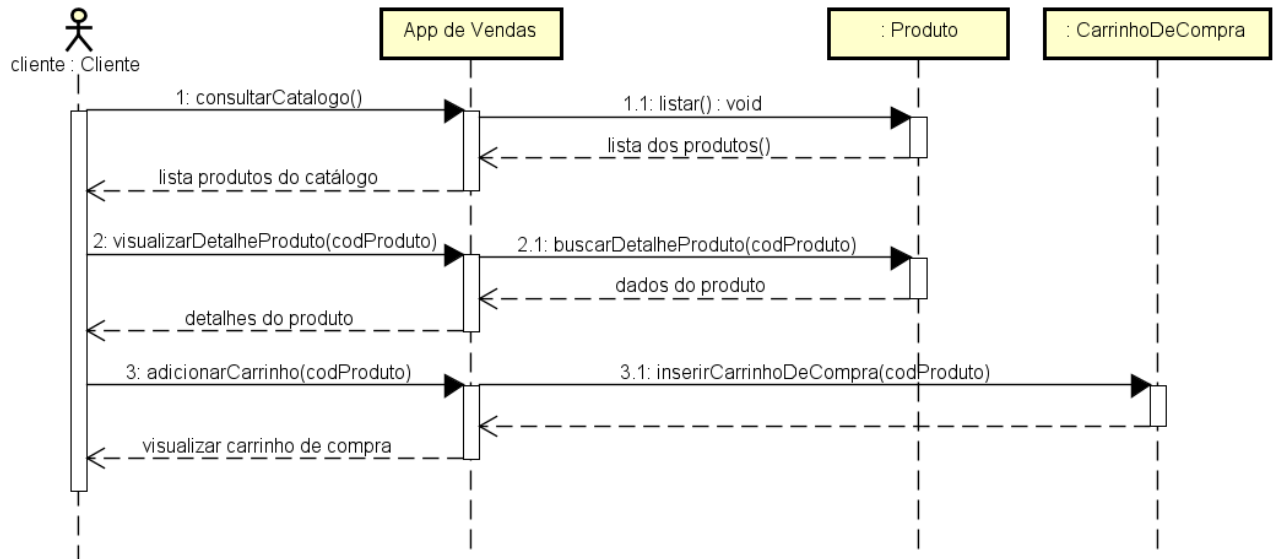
cliente : Cliente

App de Vendas

: Produto

: CarrinhoDeCompra

1: consultarCatalogo()

1.1: listar() : void

lista dos produtos()

lista produtos do catálogo

2: visualizarDetalheProduto(codProduto)

2.1: buscarDetalheProduto(codProduto)

dados do produto

detalhes do produto

3: adicionarCarrinho(codProduto)

3.1: inserirCarrinhoDeCompra(codProduto)

visualizar carrinho de compra